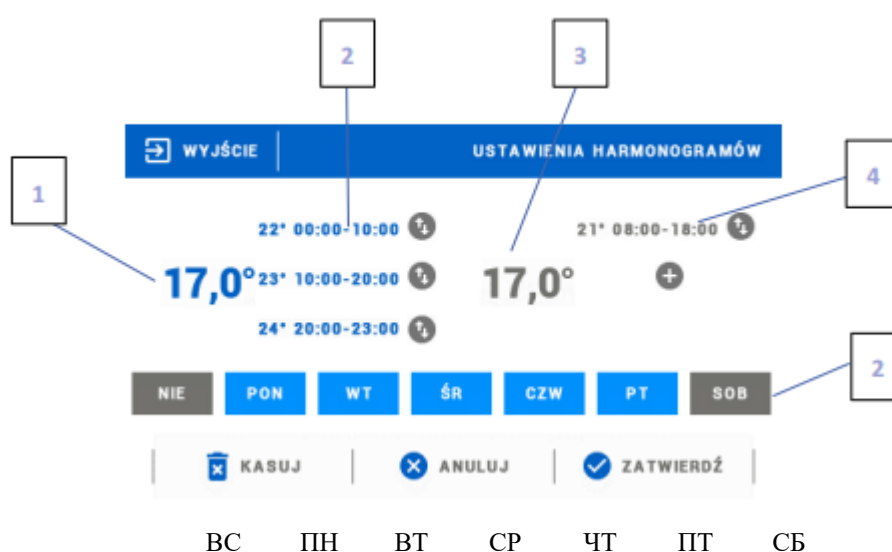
2

3

WYJŚCIE

USTAWIENIA HARMONOGRAMÓW

1

4

22° 00:00-10:00

21° 08:00-18:00

17,0°

23° 10:00-20:00

17,0°

24° 20:00-23:00

2

NIE

PON

WT

ŚR

CZW

PT

SOB

KASUJ

ANULUJ

ZATWIERDŹ

ВС ПН ВТ СР ЧТ ПТ СБ